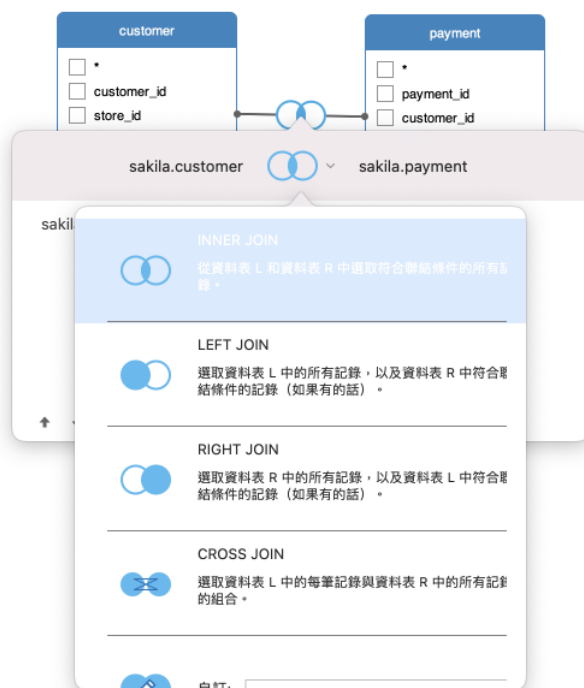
customer

*

customer_id

store_id

payment

*

payment_id

customer_id

sakila.customer

sakila.payment

sakil

INNER JOIN

從資料表 L 和資料表 R 中選取符合聯結條件的所有記錄。

LEFT JOIN

選取資料表 L 中的所有記錄，以及資料表 R 中符合聯結條件的記錄（如果有的話）。

RIGHT JOIN

選取資料表 R 中的所有記錄，以及資料表 L 中符合聯結條件的記錄（如果有的話）。

CROSS JOIN

選取資料表 L 中的每筆記錄與資料表 R 中的所有記錄的組合。

自訂: